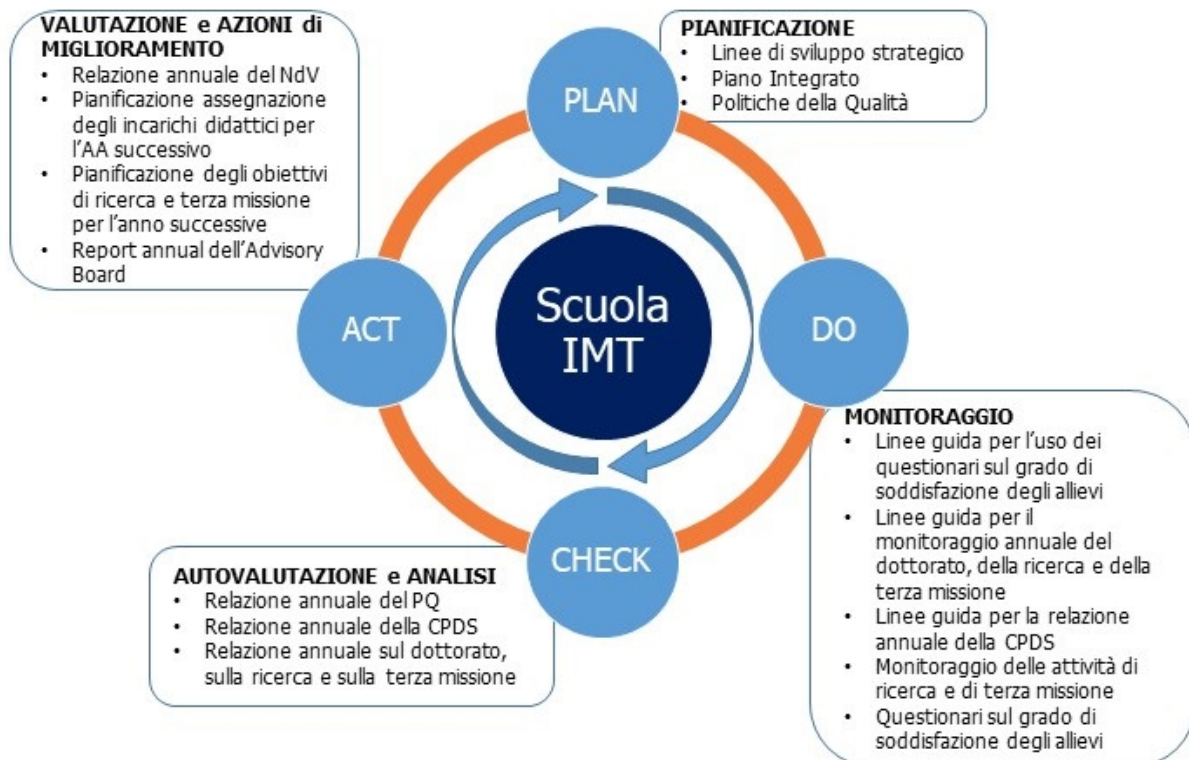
VALUTAZIONE e AZIONI di MIGLIORAMENTO
• Relazione annuale del NdV
• Pianificazione assegnazione degli incarichi didattici per l'AA successivo
• Pianificazione degli obiettivi di ricerca e terza missione per l'anno successive
• Report annual dell'Advisory Board

PIANIFICAZIONE
• Linee di sviluppo strategico
• Piano Integrato
• Politiche della Qualità

PLAN

ACT

Scuola IMT

DO

CHECK

MONITORAGGIO
• Linee guida per l'uso dei questionari sul grado di soddisfazione degli allievi
• Linee guida per il monitoraggio annuale del dottorato, della ricerca e della terza missione
• Linee guida per la relazione annuale della CPDS
• Monitoraggio delle attività di ricerca e di terza missione
• Questionari sul grado di soddisfazione degli allievi

AUTOVALUTAZIONE e ANALISI
• Relazione annuale del PQ
• Relazione annuale della CPDS
• Relazione annuale sul dottorato, sulla ricerca e sulla terza missione